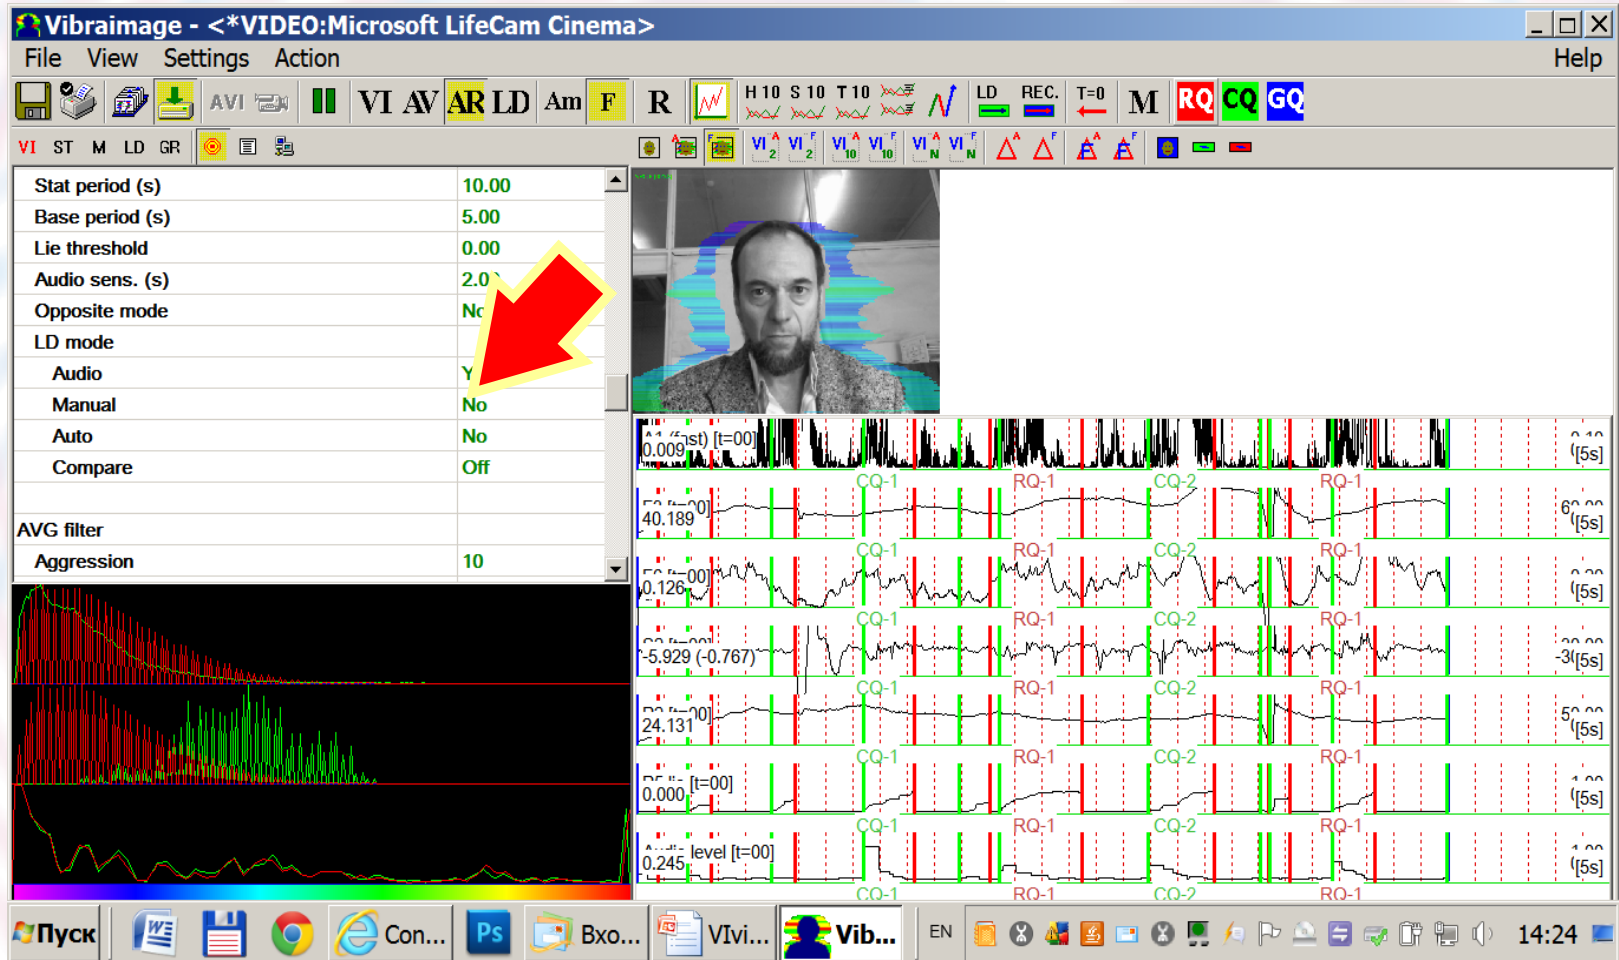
Vibraimage - <*VIDEO:Microsoft LifeCam Cinema>

File View Settings Action Help

AVI VI AV AR LD Am F R H 10 S 10 T 10 LD REC. T=0 M RQ CQ GQ

VI ST M LD GR

| Stat period (s) | 10.00 |
|---|---|
| Base period (s) | 5.00 |
| Lie threshold | 0.00 |
| Audio sens. (s) | 2.0 |
| Opposite mode | No |
| LD mode | |
| Audio | Y |
| Manual | No |
| Auto | No |
| Compare | Off |
| | |
| AVG filter | |
| Aggression | 10 |

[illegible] [t=00] 0.009 [5s]
CQ-1 RQ-1 CQ-2 RQ-1
40.189 [5s]
CQ-1 RQ-1 CQ-2 RQ-1
0.126 [5s]
CQ-1 RQ-1 CQ-2 RQ-1
-5.929 (-0.767) [5s]
CQ-1 RQ-1 CQ-2 RQ-1
24.131 [5s]
CQ-1 RQ-1 CQ-2 RQ-1
[t=00] 0.000 [5s]
CQ-1 RQ-1 CQ-2 RQ-1
level [t=00] 0.245 [5s]
CQ-1 RQ-1 CQ-2 RQ-1

Пуск Con... Bxo... VIvi... Vib... EN 14:24